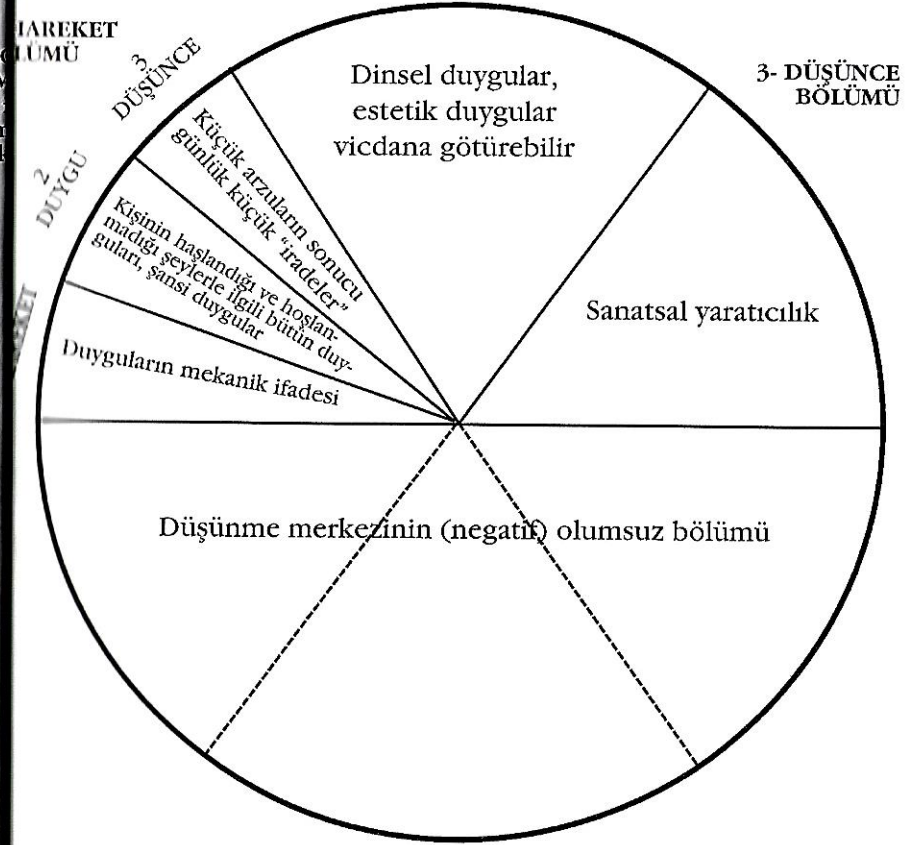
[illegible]AREKET
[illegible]LÜMÜ

3.
DÜŞÜNCE

2.
DUYGU

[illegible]EKET

Dinsel duygular, estetik duygular vicdana götürebilir

3- DÜŞÜNCE
BÖLÜMÜ

Küçük arzuların sonucu günlük küçük "iradeler"

Kişinin haşlandığı ve hoşlanmadığı şeylerle ilgili bütün duyguları, şansi duygular

Sanatsal yaratıcılık

Duyguların mekanik ifadesi

Düşünme merkezinin (negatif) olumsuz bölümü